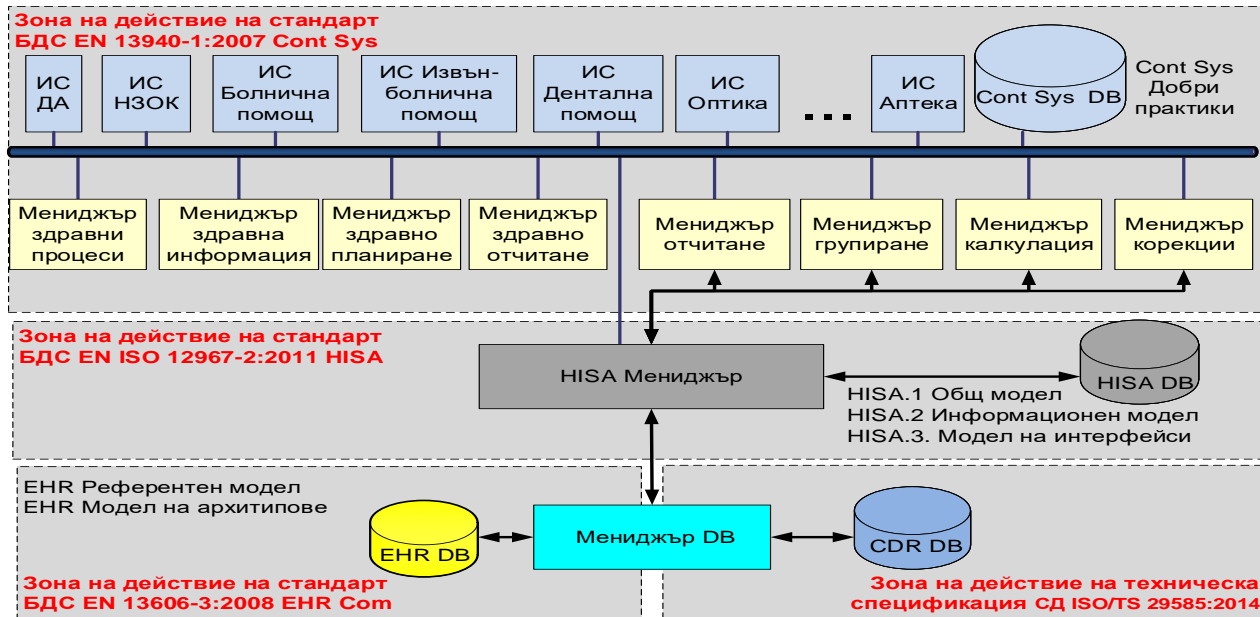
Зона на действие на стандарт
БДС EN 13940-1:2007 Cont Sys

ИС ДА

ИС НЗОК

ИС Болнична помощ

ИС Извънболнична помощ

ИС Дентална помощ

ИС Оптика

...

ИС Аптека

Cont Sys DB

Cont Sys Добри практики

Мениджър здравни процеси

Мениджър здравна информация

Мениджър здравно планиране

Мениджър здравно отчитане

Мениджър отчитане

Мениджър групиране

Мениджър калкулация

Мениджър корекции

Зона на действие на стандарт
БДС EN ISO 12967-2:2011 HISA

HISA Мениджър

HISA DB

HISA.1 Общ модел
HISA.2 Информационен модел
HISA.3. Модел на интерфейси

EHR Референтен модел
EHR Модел на архитипове

EHR DB

Мениджър DB

CDR DB

Зона на действие на стандарт
БДС EN 13606-3:2008 EHR Com

Зона на действие на техническа
спецификация СД ISO/TS 29585:2014